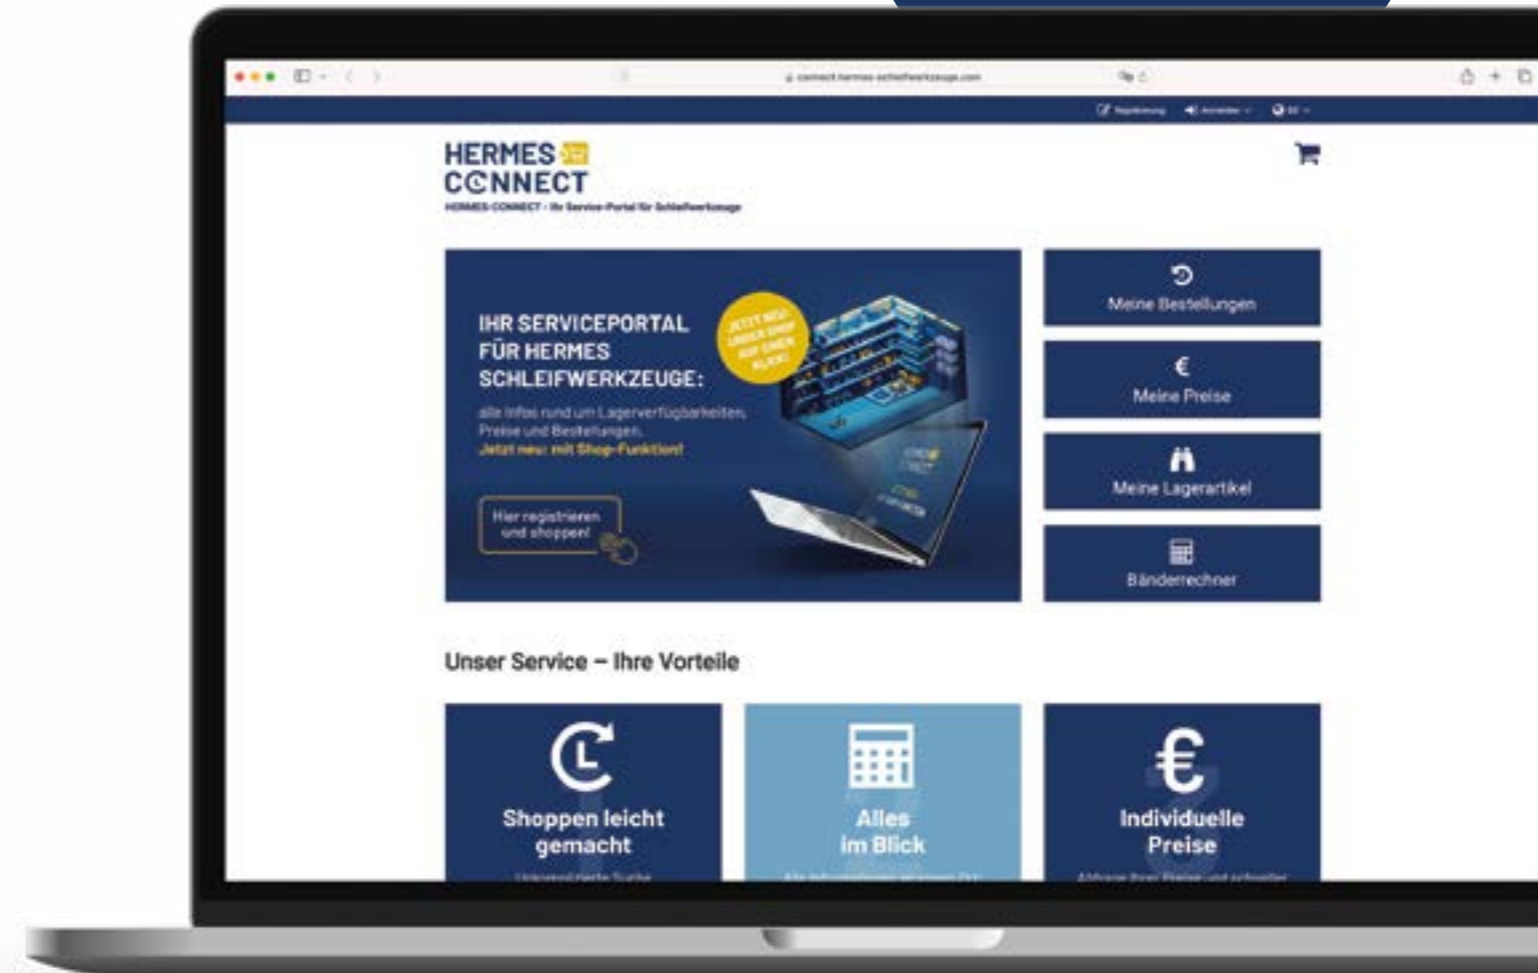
connect.hermes-schleifwerkzeuge.com

Registrierung Anmelden DE

HERMES CONNECT
HERMES CONNECT - Ihr Service-Portal für Schleifwerkzeuge

IHR SERVICEPORTAL FÜR HERMES SCHLEIFWERKZEUGE:

alle Infos rund um Lagerverfügbarkeiten, Preise und Bestellungen.
Jetzt neu: mit Shop-Funktion!

JETZT NEU: UNSER SHOP AUF EINEN KLICK!

Hier registrieren und shoppen!

Meine Bestellungen

€
Meine Preise

Meine Lagerartikel

Bänderrechner

Unser Service – Ihre Vorteile

Shoppen leicht gemacht

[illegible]

Alles im Blick

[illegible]

€
Individuelle Preise

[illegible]